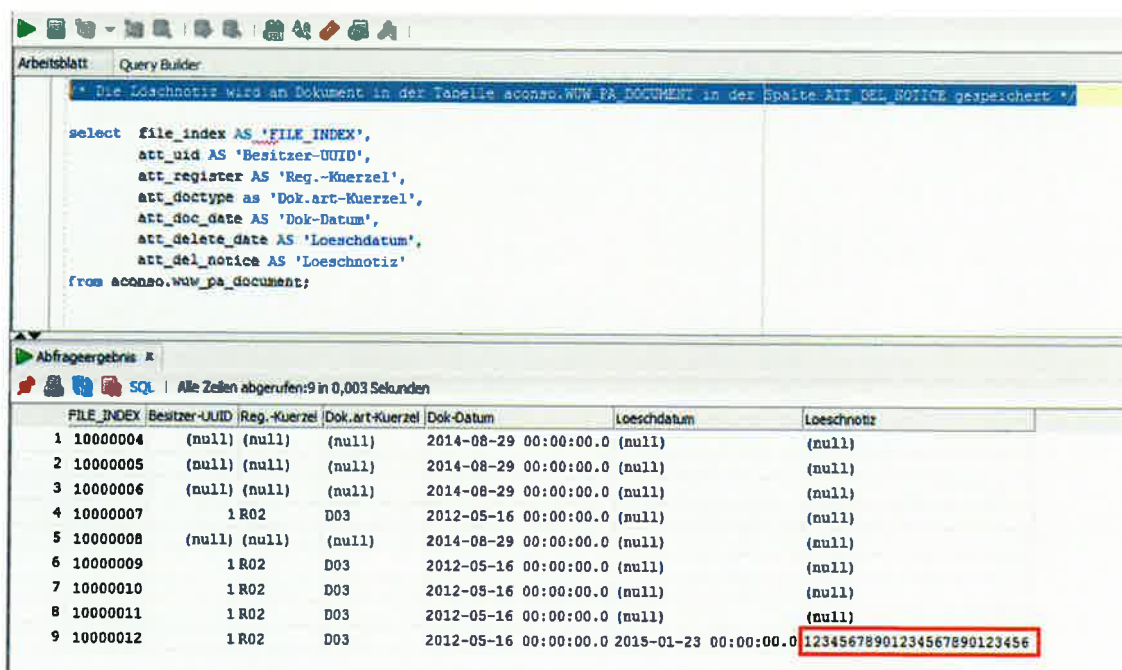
Arbeitsblatt Query Builder

/* Die Löschnotiz wird an Dokument in der Tabelle aconso.WUW_PA_DOCUMENT in der Spalte ATT_DEL_NOTICE gespeichert */

select file_index AS 'FILE_INDEX',
att_uid AS 'Besitzer-UUID',
att_register AS 'Reg.-Kuerzel',
att_doctype as 'Dok.art-Kuerzel',
att_doc_date AS 'Dok-Datum',
att_delete_date AS 'Loeschdatum',
att_del_notice AS 'Loeschnotiz'
from aconso.wuw_pa_document;

Abfrageergebnis ×

SQL | Alle Zeilen abgerufen:9 in 0,003 Sekunden

| | FILE_INDEX | Besitzer-UUID | Reg.-Kuerzel | Dok.art-Kuerzel | Dok-Datum | Loeschdatum | Loeschnotiz |
|---|---|---|---|---|---|---|---|
| 1 | 10000004 | (null) | (null) | (null) | 2014-08-29 00:00:00.0 | (null) | (null) |
| 2 | 10000005 | (null) | (null) | (null) | 2014-08-29 00:00:00.0 | (null) | (null) |
| 3 | 10000006 | (null) | (null) | (null) | 2014-08-29 00:00:00.0 | (null) | (null) |
| 4 | 10000007 | 1 | R02 | D03 | 2012-05-16 00:00:00.0 | (null) | (null) |
| 5 | 10000008 | (null) | (null) | (null) | 2014-08-29 00:00:00.0 | (null) | (null) |
| 6 | 10000009 | 1 | R02 | D03 | 2012-05-16 00:00:00.0 | (null) | (null) |
| 7 | 10000010 | 1 | R02 | D03 | 2012-05-16 00:00:00.0 | (null) | (null) |
| 8 | 10000011 | 1 | R02 | D03 | 2012-05-16 00:00:00.0 | (null) | (null) |
| 9 | 10000012 | 1 | R02 | D03 | 2012-05-16 00:00:00.0 | 2015-01-23 00:00:00.0 | 123456789012345678901234567 |